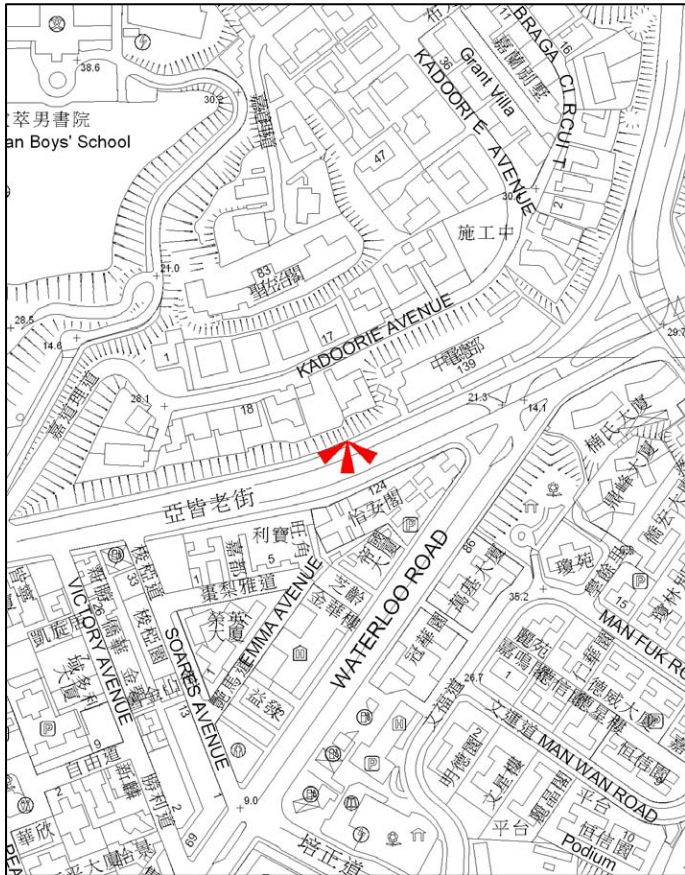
38.6
萃男書院
an Boys' School
30.2
BRAGA CIRCUIT
嘉蘭別墅
16
36
Grant Villa
KADOORIE AVENUE
47
30.2
2
施工中
83
21.0
28.5
14.6
17
1
KADOORIE AVENUE
中電部
139
29.7
28.1
18
21.3
14.1
亞皆老街
124
怡安園
利寶
33
5
嘉道理道
86
VICTORIA AVENUE
SOARES AVENUE
EMMA AVENUE
WATERLOO ROAD
38.2
15
MAN FUK ROAD
1
26.7
9
文運道
MAN WAN ROAD
2
9.0
69
平台
Podium
10
平台